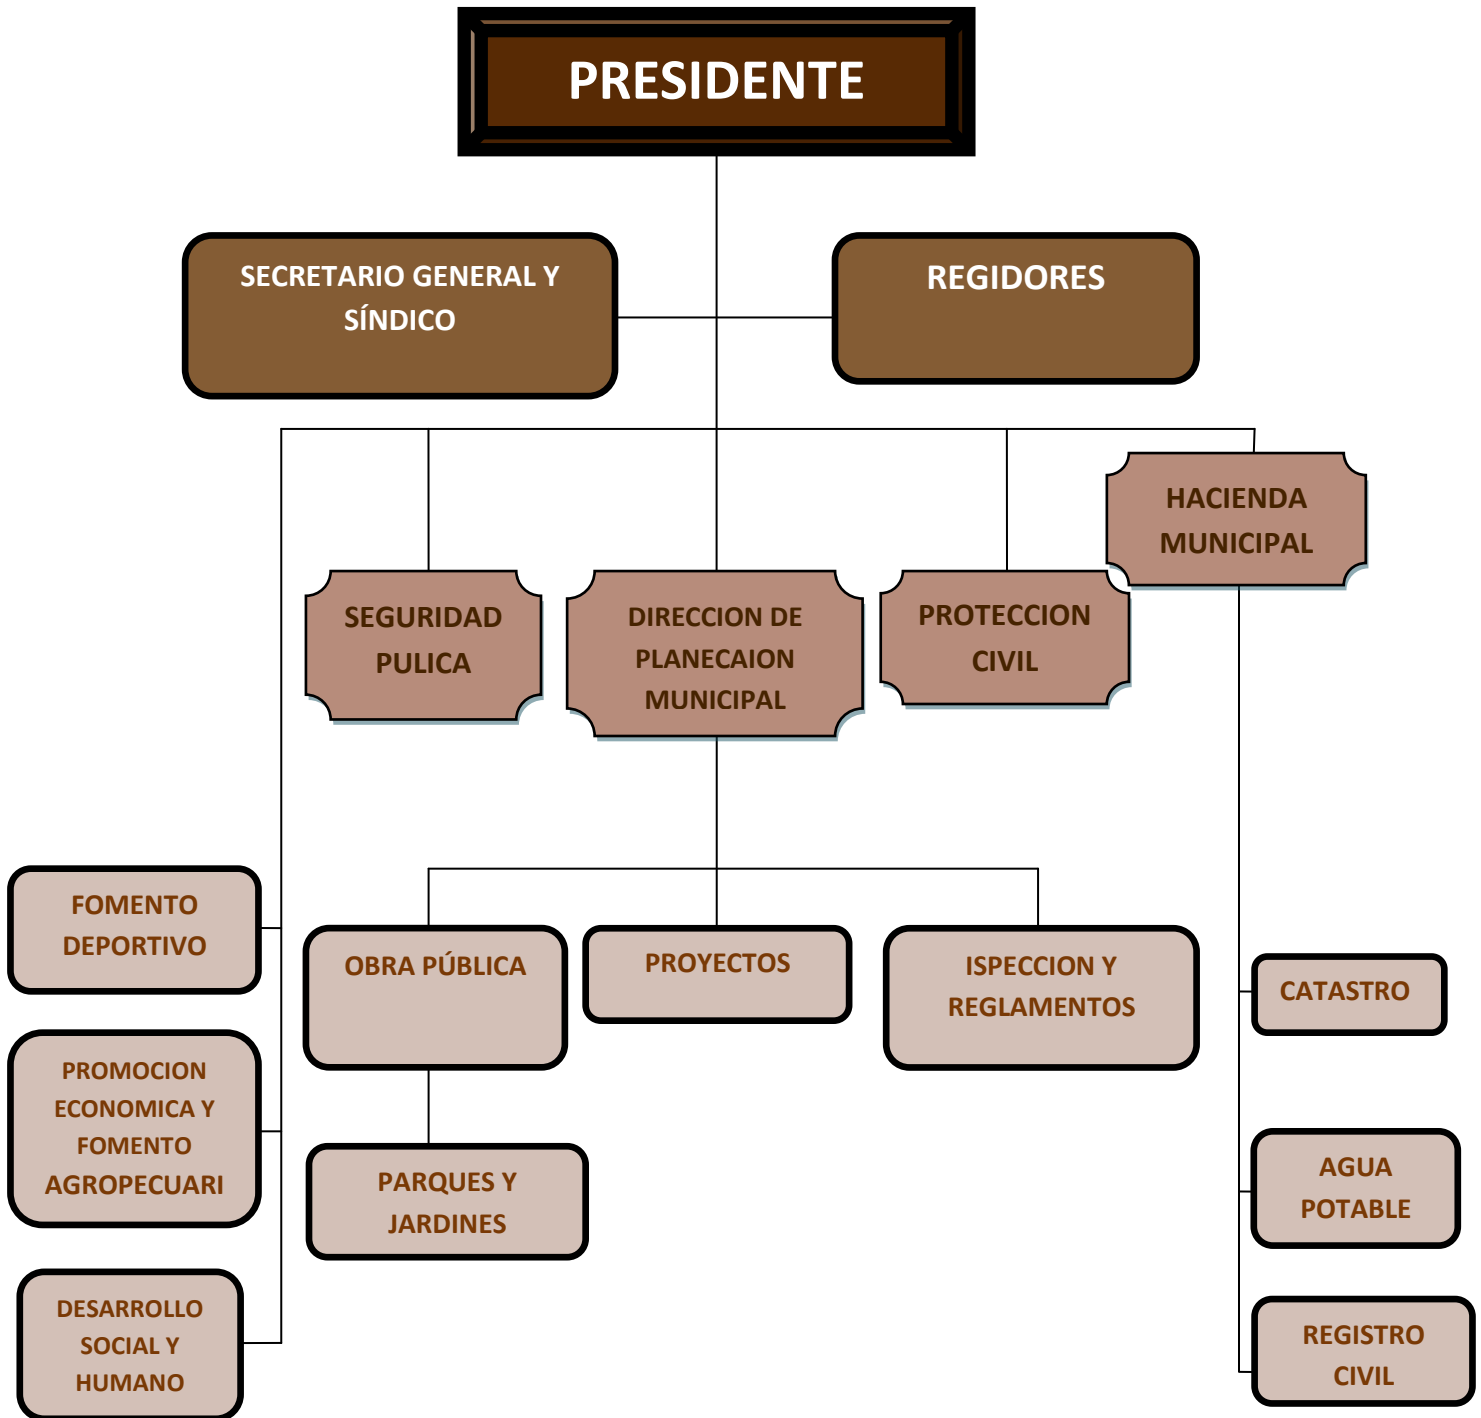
PRESIDENTE

SECRETARIO GENERAL Y SÍNDICO

REGIDORES

HACIENDA MUNICIPAL

SEGURIDAD PULICA

DIRECCION DE PLANECAION MUNICIPAL

PROTECCION CIVIL

FOMENTO DEPORTIVO

OBRA PÚBLICA

PROYECTOS

ISPECCION Y REGLAMENTOS

CATASTRO

PROMOCION ECONOMICA Y FOMENTO AGROPECUARI

PARQUES Y JARDINES

AGUA POTABLE

DESARROLLO SOCIAL Y HUMANO

REGISTRO CIVIL